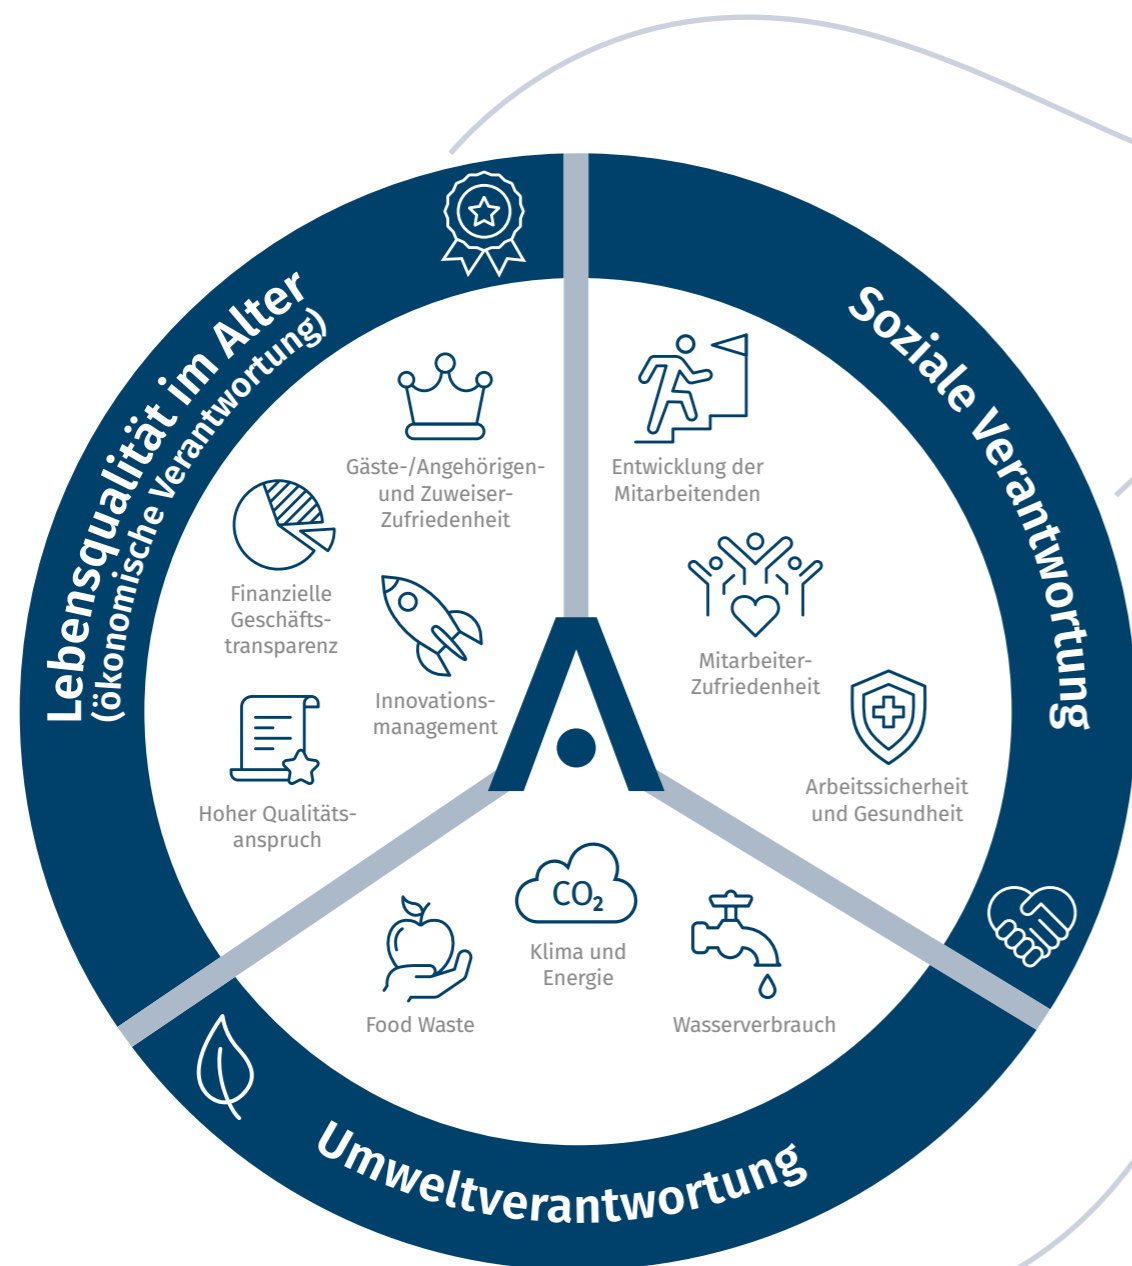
Lebensqualität im Alter
(ökonomische Verantwortung)

Gäste-/Angehörigen- und Zuweiser-Zufriedenheit

Finanzielle Geschäftstransparenz

Innovationsmanagement

Hoher Qualitätsanspruch

Soziale Verantwortung

Entwicklung der Mitarbeitenden

Mitarbeiter-Zufriedenheit

Arbeitssicherheit und Gesundheit

Umweltverantwortung

$CO_2$

Klima und Energie

Food Waste

Wasserverbrauch